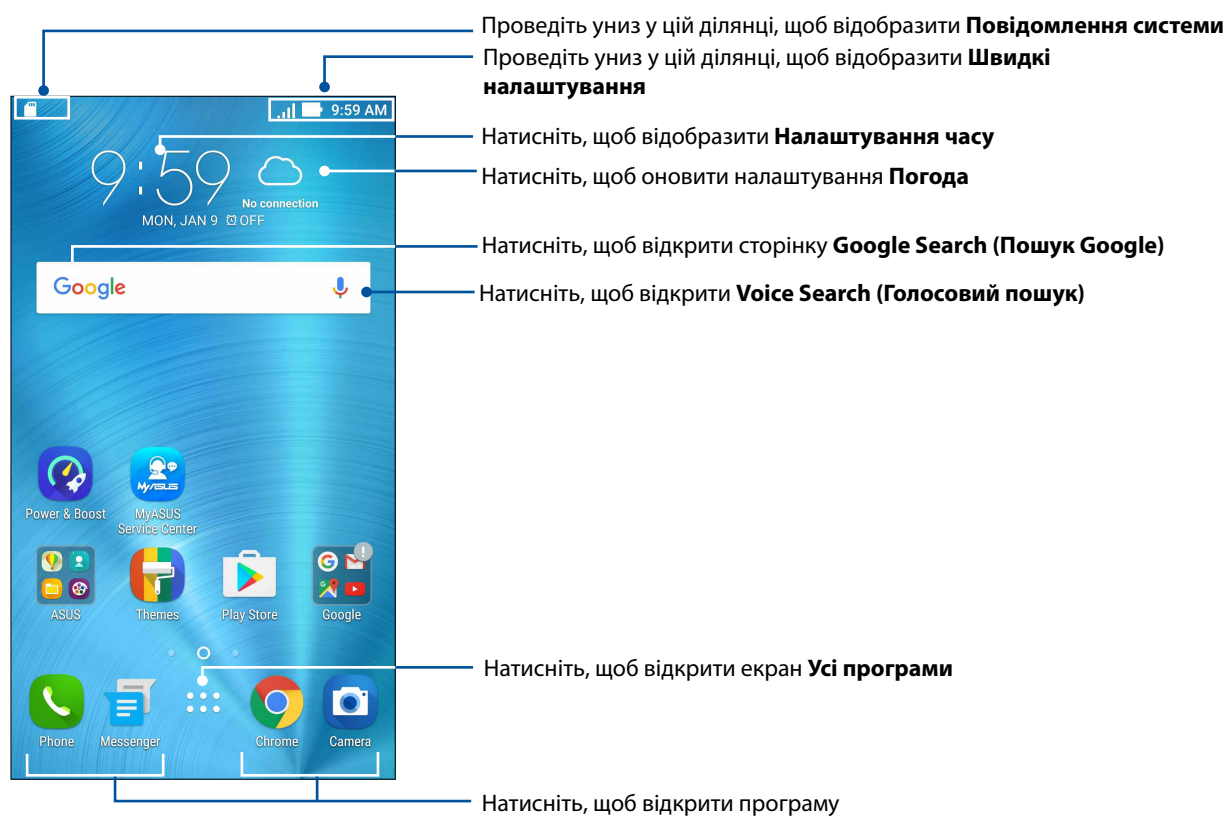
Проведіть униз у цій ділянці, щоб відобразити **Повідомлення системи**

Проведіть униз у цій ділянці, щоб відобразити **Швидкі налаштування**

9:59 AM

9:59

No connection

MON, JAN 9 OFF

Натисніть, щоб відобразити **Налаштування часу**

Натисніть, щоб оновити налаштування **Погода**

Натисніть, щоб відкрити сторінку **Google Search (Пошук Google)**

Google

Натисніть, щоб відкрити **Voice Search (Голосовий пошук)**

Power & Boost

MyASUS Service Center

ASUS

Themes

Play Store

Google

Натисніть, щоб відкрити екран **Усі програми**

Phone

Messenger

Chrome

Camera

Натисніть, щоб відкрити програму